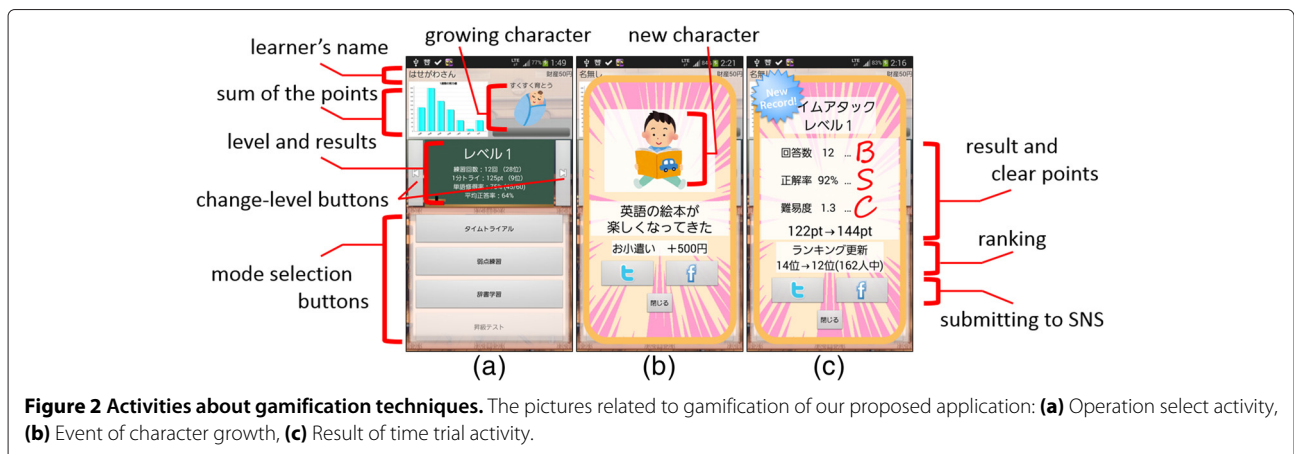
learner's name

sum of the points

level and results

change-level buttons

mode selection buttons

growing character

new character

1:49
はせがわさん
財産50円
すくすく育とう
レベル1
練習回数：12回（28位）
1分トライ：125pt（9位）
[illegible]
平均正答率：64%
タイムトライアル
弱点練習
辞書学習
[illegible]テスト

(a)

2:21
名無し
財産50円
英語の絵本が楽しくなってきた
お小遣い ＋500円
閉じる

(b)

2:16
名無し
財産50円
New Record!
イムアタック
レベル1
回答数 12 ... B
正解率 92% ... S
難易度 1.3 ... C
122pt→144pt
ランキング更新
14位→12位(162人中)
閉じる

(c)

result and clear points

ranking

submitting to SNS

**Figure 2 Activities about gamification techniques.** The pictures related to gamification of our proposed application: **(a)** Operation select activity, **(b)** Event of character growth, **(c)** Result of time trial activity.